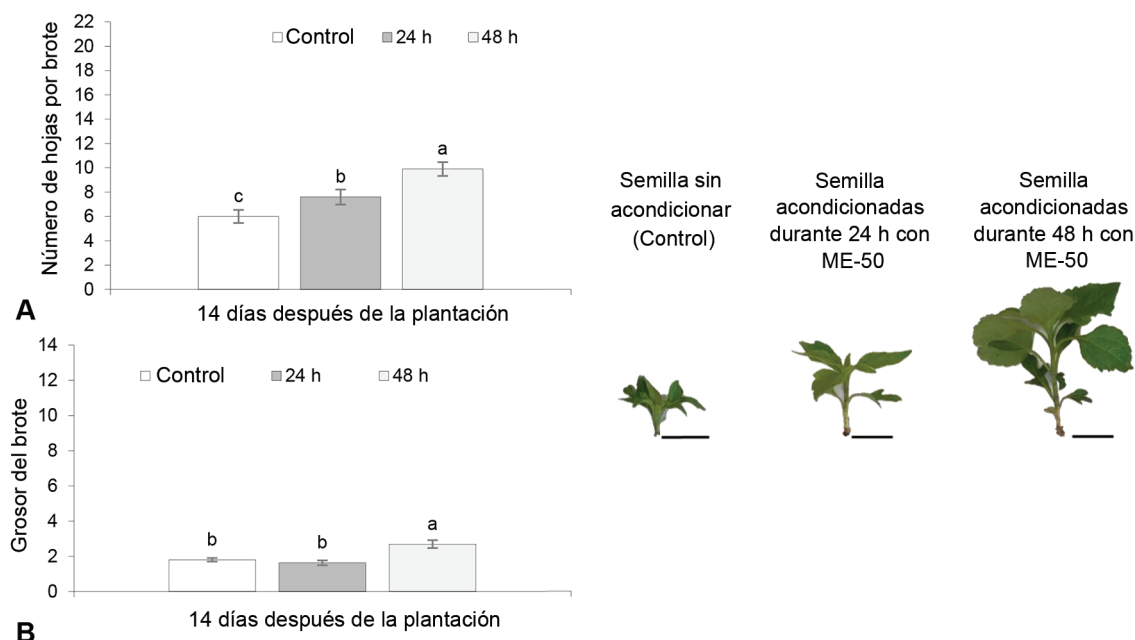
A

Número de hojas por brote

22
20
18
16
14
12
10
8
6
4
2
0

□Control ■24 h □48 h

c
b
a

14 días después de la plantación

B

Grosor del brote

14
12
10
8
6
4
2
0

□ Control ■24 h □48 h

b
b
a

14 días después de la plantación

Semilla sin acondicionar (Control)

Semilla acondicionadas durante 24 h con ME-50

Semilla acondicionadas durante 48 h con ME-50